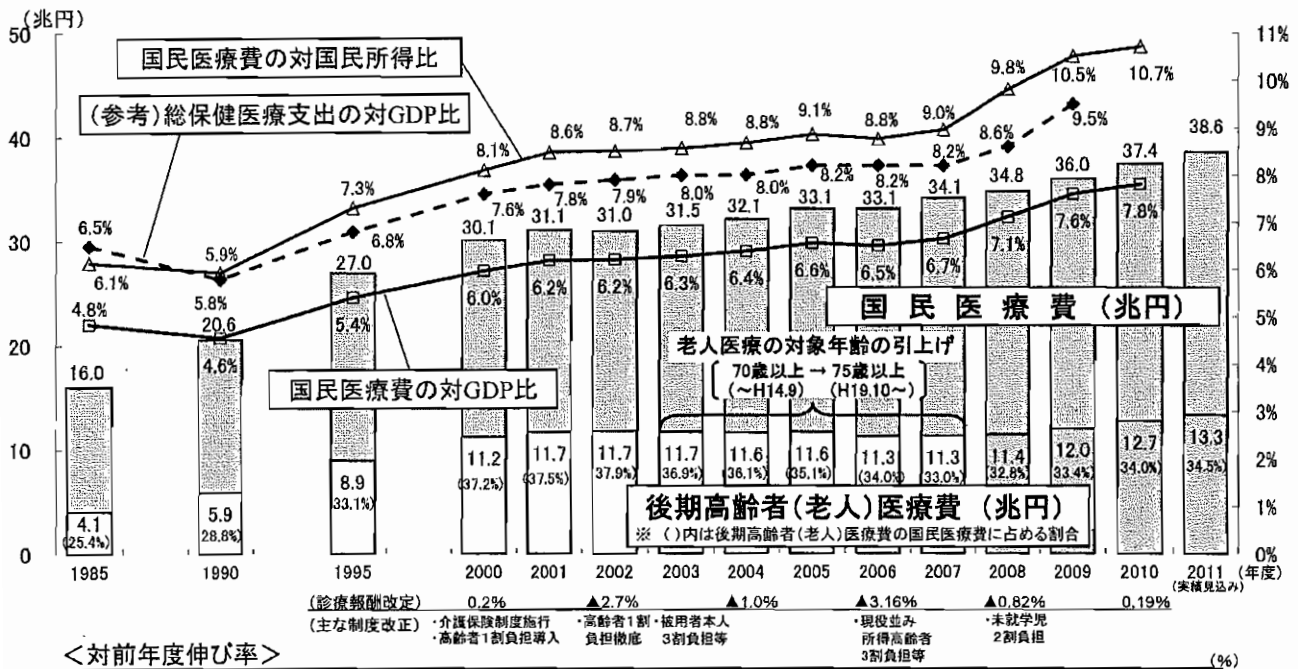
(兆円)
50
40
30
20
10
0

11%
10%
9%
8%
7%
6%
5%
4%
3%
2%
1%
0%

国民医療費の対国民所得比
(参考)総保健医療支出の対GDP比
国民医療費の対GDP比
国民医療費(兆円)
後期高齢者(老人)医療費(兆円)
※ ()内は後期高齢者(老人)医療費の国民医療費に占める割合

老人医療の対象年齢の引上げ
70歳以上 → 75歳以上
(~H14.9) (H19.10~)

6.5%
6.1%
4.8%
5.9%
5.8%
7.3%
6.8%
5.4%
8.1%
7.6%
6.0%
8.6%
7.8%
6.2%
8.7%
7.9%
6.2%
8.8%
8.0%
6.3%
8.8%
8.0%
6.4%
9.1%
8.2%
6.6%
8.8%
8.2%
6.5%
9.0%
8.2%
6.7%
9.8%
8.6%
7.1%
10.5%
9.5%
7.6%
10.7%
7.8%

16.0
20.6
27.0
30.1
31.1
31.0
31.5
32.1
33.1
33.1
34.1
34.8
36.0
37.4
38.6

4.1
(25.4%)
5.9
(28.8%)
8.9
(33.1%)
11.2
(37.2%)
11.7
(37.5%)
11.7
(37.9%)
11.7
(36.9%)
11.6
(36.1%)
11.6
(35.1%)
11.3
(34.0%)
11.3
(33.0%)
11.4
(32.8%)
12.0
(33.4%)
12.7
(34.0%)
13.3
(34.5%)

1985 1990 1995 2000 2001 2002 2003 2004 2005 2006 2007 2008 2009 2010 2011 (年度)
(実績見込み)

(診療報酬改定) 0.2% ▲2.7% ▲1.0% ▲3.16% ▲0.82% 0.19%
(主な制度改正) ・介護保険制度施行 ・高齢者1割負担導入 ・高齢者1割負担徹底 ・被用者本人3割負担等 ・現役並み所得高齢者3割負担等 ・未就学児2割負担

<対前年度伸び率>
(%)